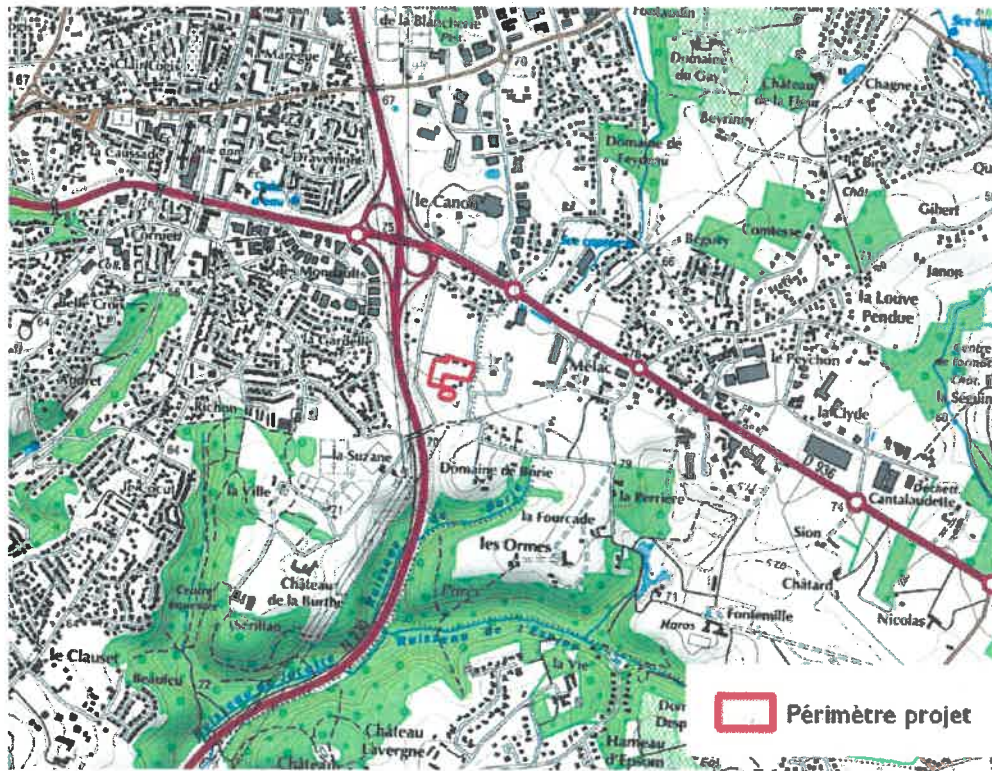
de la Blancherie
Domaine du Gay
Château de la Fleur
Chagne
Beyriney
Domaine de Feydeau
le Canon
Comtesse
Gibert
Janon
la Louve Pendue
le Peychon
Mélac
la Clyde
Cantalaudette
Sion
Châtard
Nicolas
Fontemille
Haros
la Berrière
la Fourcade
les Ormes
Domaine de Borie
la Suzane
la Ville
Château de la Burthe
Sérillan
le Clauset
Belolieu
la Vie
Château Lavergne
Hameau d'Epsom
Cormier
Mondésir
Belle Croix
D 936
Périmètre projet